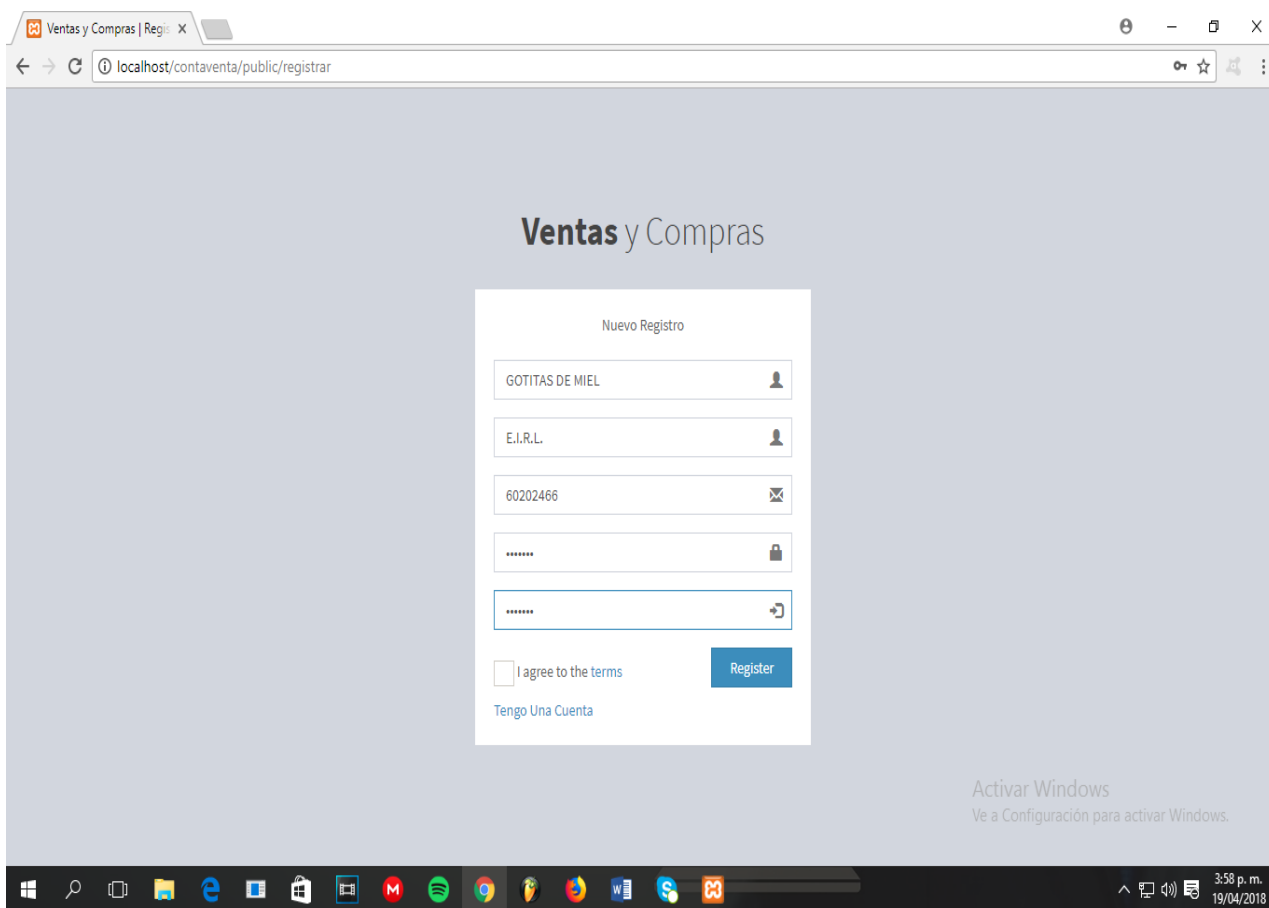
Ventas y Compras | Regis ×

localhost/contaventa/public/registrar

**Ventas** y Compras

Nuevo Registro

GOTITAS DE MIEL

E.I.R.L.

60202466

•••••••

•••••••

I agree to the terms

Register

Tengo Una Cuenta

Activar Windows
Ve a Configuración para activar Windows.

3:58 p. m.
19/04/2018